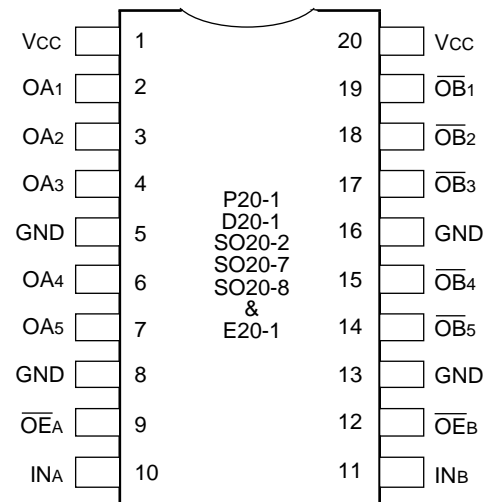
| Pin label | Pin | Pin | Pin label |
|---|---|---|---|
| Vcc | 1 | 20 | Vcc |
| OA1 | 2 | 19 | $\overline{OB}_1$ |
| OA2 | 3 | 18 | $\overline{OB}_2$ |
| OA3 | 4 | 17 | $\overline{OB}_3$ |
| GND | 5 | 16 | GND |
| OA4 | 6 | 15 | $\overline{OB}_4$ |
| OA5 | 7 | 14 | $\overline{OB}_5$ |
| GND | 8 | 13 | GND |
| $\overline{OE}_A$ | 9 | 12 | $\overline{OE}_B$ |
| INA | 10 | 11 | INB |

P20-1
D20-1
SO20-2
SO20-7
SO20-8
&
E20-1